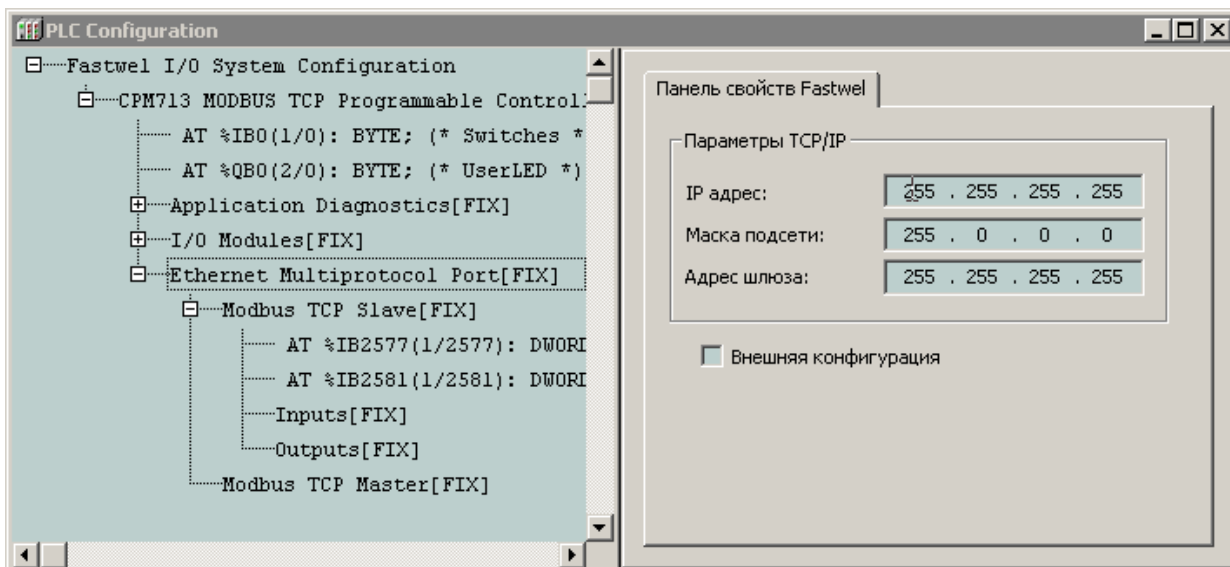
PLC Configuration

Fastwel I/O System Configuration
CPM713 MODBUS TCP Programmable Control
AT %IB0(1/0): BYTE; (* Switches *
AT %QB0(2/0): BYTE; (* UserLED *)
Application Diagnostics[FIX]
I/O Modules[FIX]
Ethernet Multiprotocol Port[FIX]
Modbus TCP Slave[FIX]
AT %IB2577(1/2577): DWORI
AT %IB2581(1/2581): DWORI
Inputs[FIX]
Outputs[FIX]
Modbus TCP Master[FIX]

Панель свойств Fastwel

Параметры TCP/IP

| IP адрес: | 255 . 255 . 255 . 255 |
|---|---|
| Маска подсети: | 255 . 0 . 0 . 0 |
| Адрес шлюза: | 255 . 255 . 255 . 255 |

Внешняя конфигурация